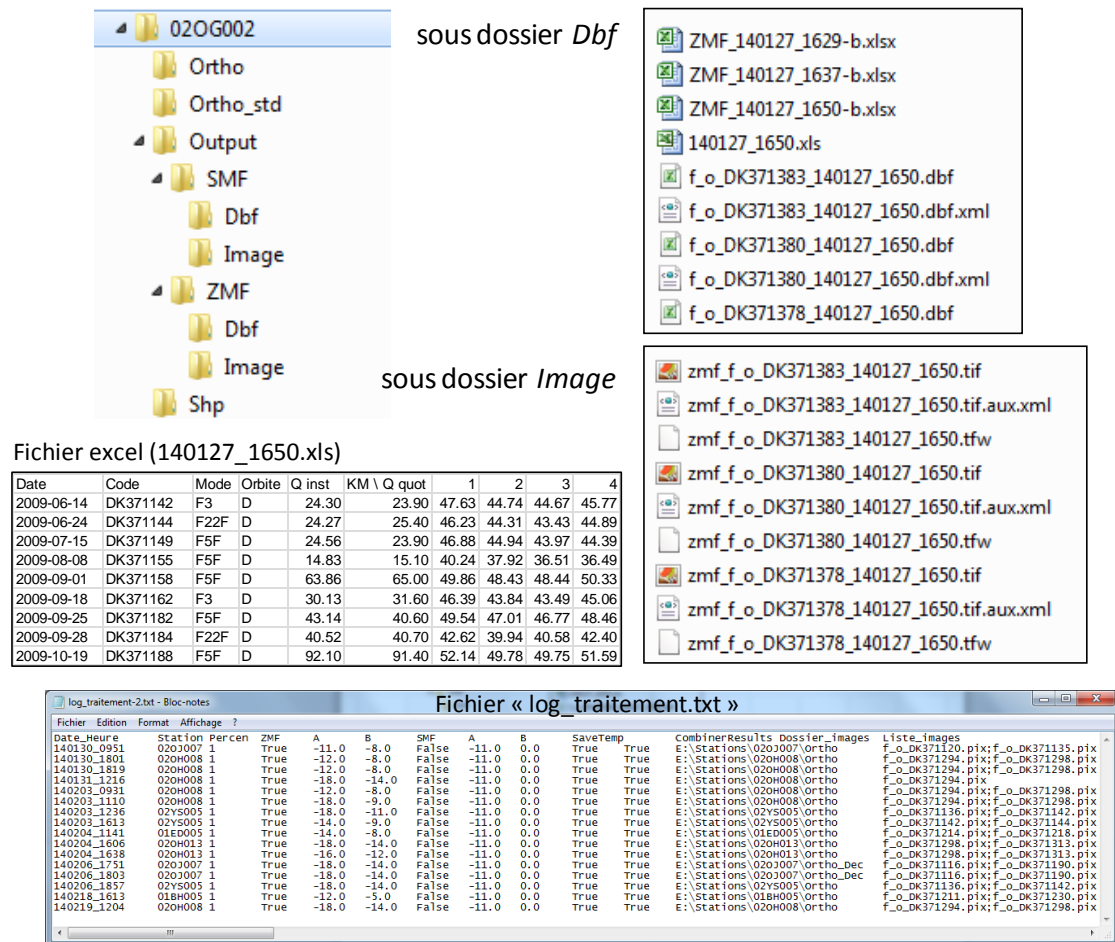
02OG002
Ortho
Ortho_std
Output
SMF
Dbf
Image
ZMF
Dbf
Image
Shp

sous dossier *Dbf*

ZMF_140127_1629-b.xlsx
ZMF_140127_1637-b.xlsx
ZMF_140127_1650-b.xlsx
140127_1650.xls
f_o_DK371383_140127_1650.dbf
f_o_DK371383_140127_1650.dbf.xml
f_o_DK371380_140127_1650.dbf
f_o_DK371380_140127_1650.dbf.xml
f_o_DK371378_140127_1650.dbf

sous dossier *Image*

zmf_f_o_DK371383_140127_1650.tif
zmf_f_o_DK371383_140127_1650.tif.aux.xml
zmf_f_o_DK371383_140127_1650.tfw
zmf_f_o_DK371380_140127_1650.tif
zmf_f_o_DK371380_140127_1650.tif.aux.xml
zmf_f_o_DK371380_140127_1650.tfw
zmf_f_o_DK371378_140127_1650.tif
zmf_f_o_DK371378_140127_1650.tif.aux.xml
zmf_f_o_DK371378_140127_1650.tfw

Fichier excel (140127_1650.xls)

| Date | Code | Mode | Orbite | Q inst | KM \ Q quot | 1 | 2 | 3 | 4 |
|---|---|---|---|---|---|---|---|---|---|
| 2009-06-14 | DK371142 | F3 | D | 24.30 | 23.90 | 47.63 | 44.74 | 44.67 | 45.77 |
| 2009-06-24 | DK371144 | F22F | D | 24.27 | 25.40 | 46.23 | 44.31 | 43.43 | 44.89 |
| 2009-07-15 | DK371149 | F5F | D | 24.56 | 23.90 | 46.88 | 44.94 | 43.97 | 44.39 |
| 2009-08-08 | DK371155 | F5F | D | 14.83 | 15.10 | 40.24 | 37.92 | 36.51 | 36.49 |
| 2009-09-01 | DK371158 | F5F | D | 63.86 | 65.00 | 49.86 | 48.43 | 48.44 | 50.33 |
| 2009-09-18 | DK371162 | F3 | D | 30.13 | 31.60 | 46.39 | 43.84 | 43.49 | 45.06 |
| 2009-09-25 | DK371182 | F5F | D | 43.14 | 40.60 | 49.54 | 47.01 | 46.77 | 48.46 |
| 2009-09-28 | DK371184 | F22F | D | 40.52 | 40.70 | 42.62 | 39.94 | 40.58 | 42.40 |
| 2009-10-19 | DK371188 | F5F | D | 92.10 | 91.40 | 52.14 | 49.78 | 49.75 | 51.59 |

log_traitement-2.txt - Bloc-notes
Fichier « log_traitement.txt »
Fichier Edition Format Affichage ?

| Date_Heure | Station | Percen | ZMF | A | B | SMF | A | B | SaveTemp | CombinerResults | Dossier_images | Liste_images |
|---|---|---|---|---|---|---|---|---|---|---|---|---|
| 140130_0951 | 02OJ007 | 1 | True | -11.0 | -8.0 | False | -11.0 | 0.0 | True | True | E:\Stations\02OJ007\Ortho | f_o_DK371120.pix;f_o_DK371135.pix |
| 140130_1801 | 02OH008 | 1 | True | -12.0 | -8.0 | False | -11.0 | 0.0 | True | True | E:\Stations\02OH008\Ortho | f_o_DK371294.pix;f_o_DK371298.pix |
| 140130_1819 | 02OH008 | 1 | True | -12.0 | -8.0 | False | -11.0 | 0.0 | True | True | E:\Stations\02OH008\Ortho | f_o_DK371294.pix;f_o_DK371298.pix |
| 140131_1216 | 02OH008 | 1 | True | -18.0 | -14.0 | False | -11.0 | 0.0 | True | True | E:\Stations\02OH008\Ortho | f_o_DK371294.pix |
| 140203_0931 | 02OH008 | 1 | True | -12.0 | -8.0 | False | -11.0 | 0.0 | True | True | E:\Stations\02OH008\Ortho | f_o_DK371294.pix;f_o_DK371298.pix |
| 140203_1110 | 02OH008 | 1 | True | -18.0 | -9.0 | False | -11.0 | 0.0 | True | True | E:\Stations\02OH008\Ortho | f_o_DK371294.pix;f_o_DK371298.pix |
| 140203_1236 | 02YS005 | 1 | True | -18.0 | -11.0 | False | -11.0 | 0.0 | True | True | E:\Stations\02YS005\Ortho | f_o_DK371136.pix;f_o_DK371142.pix |
| 140203_1613 | 02YS005 | 1 | True | -14.0 | -9.0 | False | -11.0 | 0.0 | True | True | E:\Stations\02YS005\Ortho | f_o_DK371142.pix;f_o_DK371144.pix |
| 140204_1141 | 01ED005 | 1 | True | -14.0 | -8.0 | False | -11.0 | 0.0 | True | True | E:\Stations\01ED005\Ortho | f_o_DK371214.pix;f_o_DK371218.pix |
| 140204_1606 | 02OH013 | 1 | True | -18.0 | -14.0 | False | -11.0 | 0.0 | True | True | E:\Stations\02OH013\Ortho | f_o_DK371298.pix;f_o_DK371313.pix |
| 140204_1638 | 02OH013 | 1 | True | -16.0 | -12.0 | False | -11.0 | 0.0 | True | True | E:\Stations\02OH013\Ortho | f_o_DK371298.pix;f_o_DK371313.pix |
| 140206_1751 | 02OJ007 | 1 | True | -18.0 | -14.0 | False | -11.0 | 0.0 | True | True | E:\Stations\02OJ007\Ortho_Dec | f_o_DK371116.pix;f_o_DK371190.pix |
| 140206_1803 | 02OJ007 | 1 | True | -18.0 | -14.0 | False | -11.0 | 0.0 | True | True | E:\Stations\02OJ007\Ortho_Dec | f_o_DK371116.pix;f_o_DK371190.pix |
| 140206_1857 | 02YS005 | 1 | True | -18.0 | -14.0 | False | -11.0 | 0.0 | True | True | E:\Stations\02YS005\Ortho | f_o_DK371136.pix;f_o_DK371142.pix |
| 140218_1613 | 01BH005 | 1 | True | -18.0 | -5.0 | False | -11.0 | 0.0 | True | True | E:\Stations\01BH005\Ortho | f_o_DK371211.pix;f_o_DK371230.pix |
| 140219_1204 | 02OH008 | 1 | True | -18.0 | -14.0 | False | -11.0 | 0.0 | True | True | E:\Stations\02OH008\Ortho | f_o_DK371294.pix;f_o_DK371298.pix |